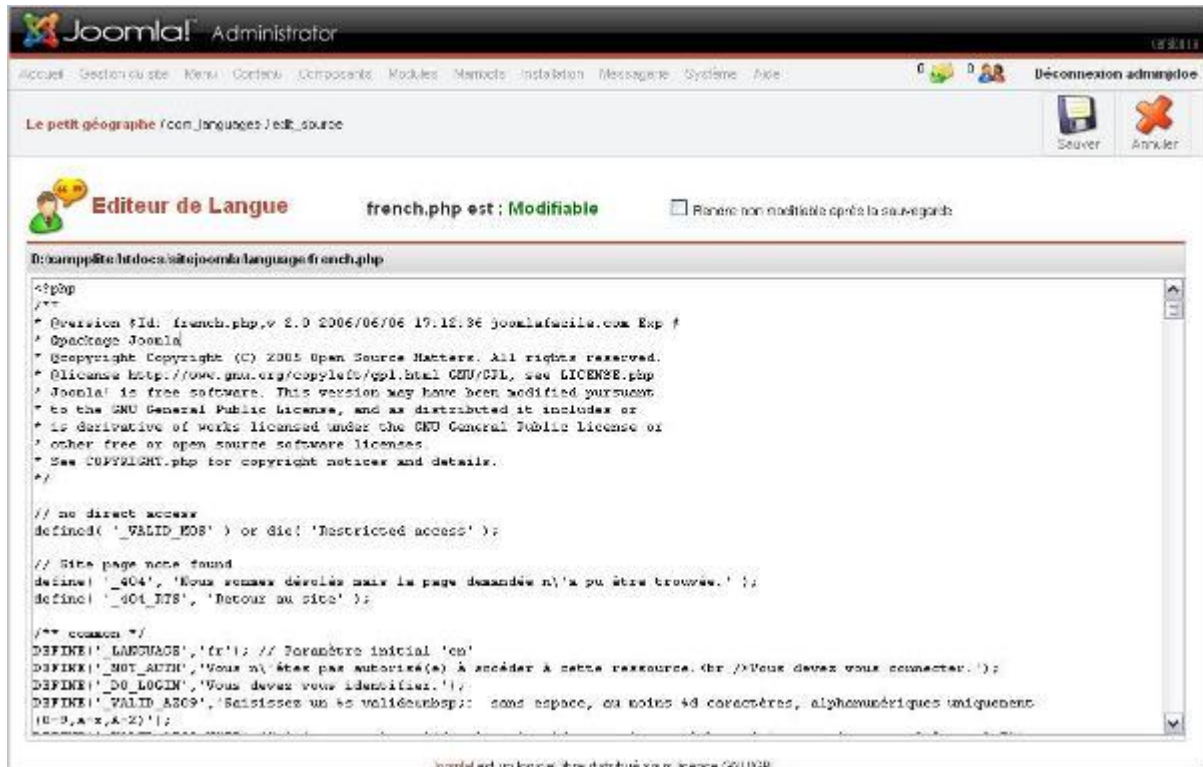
Joomla! Administrator

version

Accueil Gestion du site Menu Contenu Composants Modules Mambots Installation Messagerie Système Aide

0 0 Déconnexion adminjdoe

Le petit géographe / com_languages / edit_source

Sauver Annuler

Editeur de Langue

french.php est : Modifiable

Rendre non modifiable après la sauvegarde

D:\xampplite\htdocs\sitejoomla\language\french.php

<?php
/**
* @version $Id: french.php,v 2.0 2006/06/06 17:12:36 joomlafacile.com Exp $
* @package Joomla
* @copyright Copyright (C) 2005 Open Source Matters. All rights reserved.
* @license http://www.gnu.org/copyleft/gpl.html GNU/GPL, see LICENSE.php
* Joomla! is free software. This version may have been modified pursuant
* to the GNU General Public License, and as distributed it includes or
* is derivative of works licensed under the GNU General Public License or
* other free or open source software licenses.
* See COPYRIGHT.php for copyright notices and details.
*/

// no direct access
defined( '_VALID_MOS' ) or die( 'Restricted access' );

// Site page note found
define( '_404', 'Nous sommes désolés mais la page demandée n\'a pu être trouvée.' );
define( '_404_RTS', 'Retour au site' );

/** common */
DEFINE('_LANGUAGE','fr'); // Paramètre initial 'en'
DEFINE('_NOT_AUTH','Vous n\'êtes pas autorisé(e) à accéder à cette ressource.<br />Vous devez vous connecter.');
DEFINE('_DO_LOGIN','Vous devez vous identifier.');
DEFINE('_VALID_AZ09','Saisissez un %s valide&nbsp;:  sans espace, au moins %d caractères, alphanumériques uniquement (0-9,a-z,A-Z)');

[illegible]

Joomla! est un logiciel libre distribué sous licence GNU/GPL.